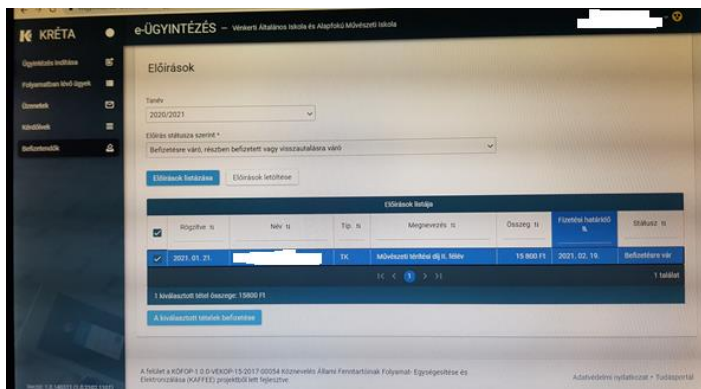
KRÉTA

Ügyintézés indítása
Folyamatban lévő ügyek
Üzenetek
Kérdőívek
Befizetendők

e-ÜGYINTÉZÉS – Vénkerti Általános Iskola és Alapfokú Művészeti Iskola

Előírások

Tanév
2020/2021

Előírás státusza szerint *
Befizetésre váró, részben befizetett vagy visszautalásra váró

Előírások listázása
Előírások letöltése

Előírások listája

| | Rögzítve | Név | Típ. | Megnevezés | Összeg | Fizetési határidő | Státusz |
|---|---|---|---|---|---|---|---|
| ✓ | 2021. 01. 21. | | TK | Művészeti térítési díj II. félév | 15 800 Ft | 2021. 02. 19. | Befizetésre vár |

1 találat

1 kiválasztott tétel összege: 15800 Ft

A kiválasztott tételek befizetése

A felület a KÖFOP-1.0.0-VEKOP-15-2017-00054 Köznevelés Állami Fenntartásának Folyamat- Egységesítése és Elektronizálása (KAFFEE) projektből lett fejlesztve

Adatvédelmi nyilatkozat • Tudásportál

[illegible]